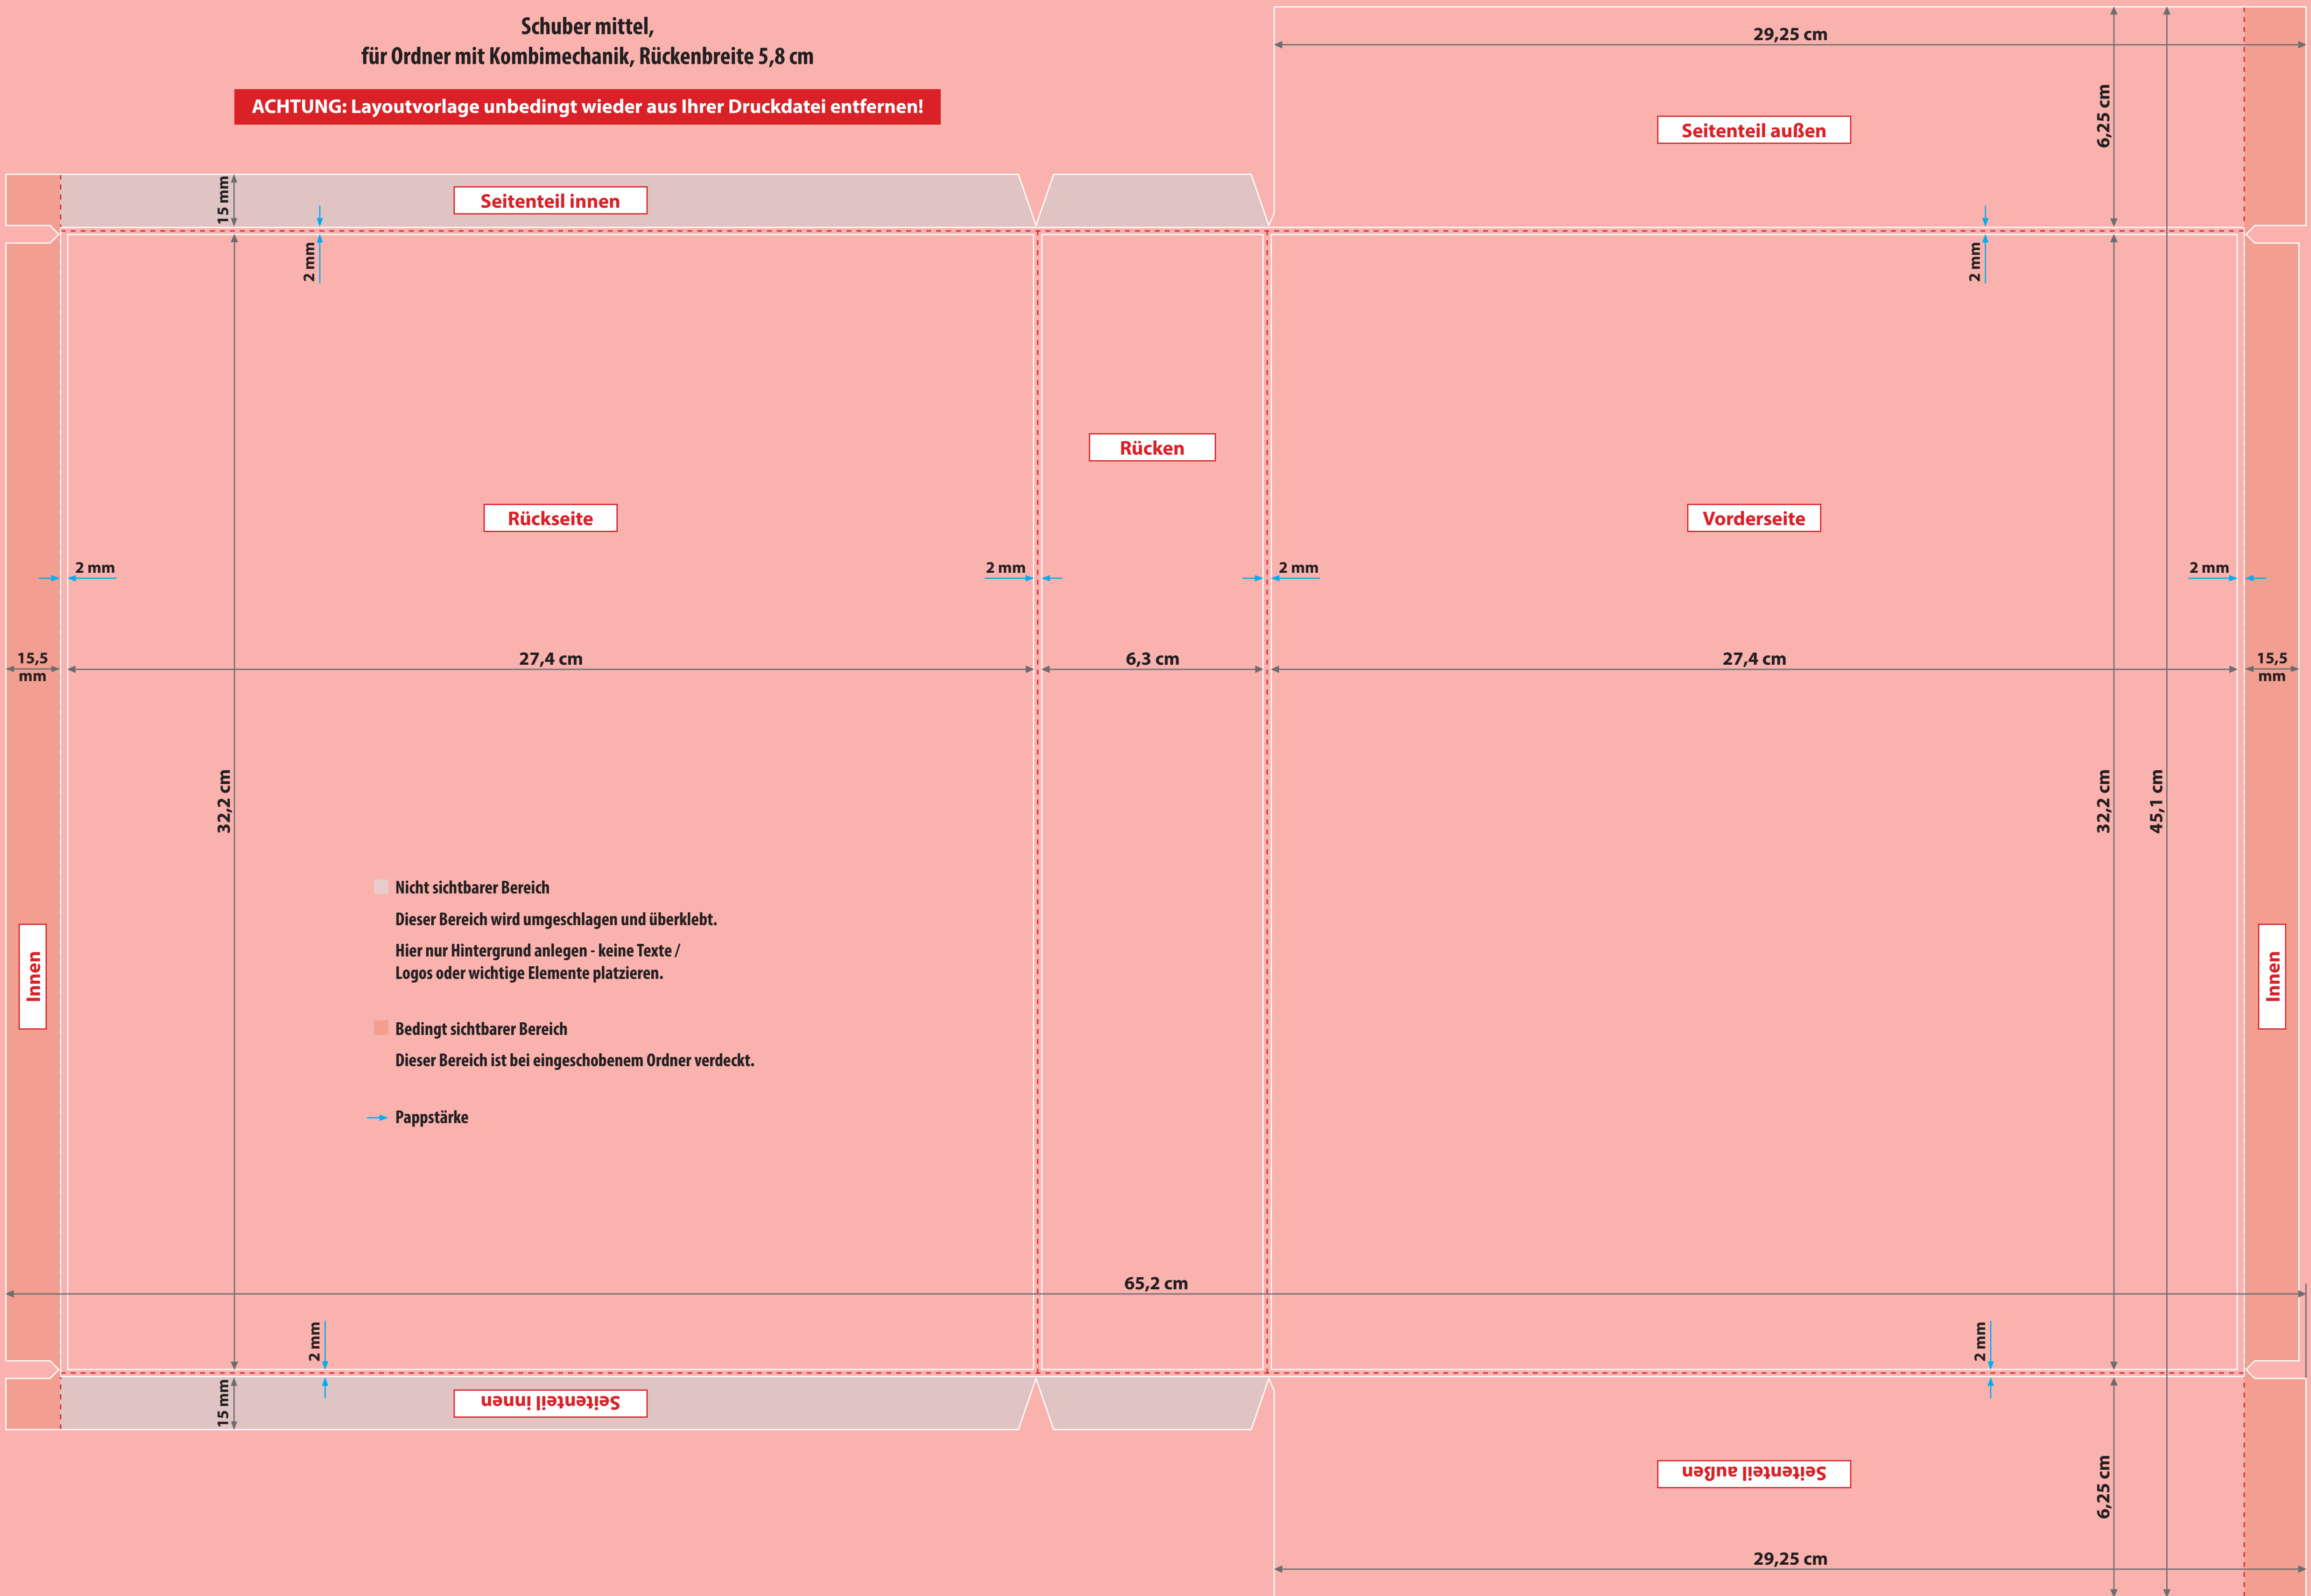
Schuber mittel,
für Ordner mit Kombimechanik, Rückenbreite 5,8 cm

ACHTUNG: Layoutvorlage unbedingt wieder aus Ihrer Druckdatei entfernen!

29,25 cm

6,25 cm

Seitenteil außen

15 mm

Seitenteil innen

2 mm

2 mm

Rücken

Rückseite

Vorderseite

2 mm

2 mm

2 mm

2 mm

15,5 mm

27,4 cm

6,3 cm

27,4 cm

15,5 mm

32,2 cm

32,2 cm

45,1 cm

Innen

Innen

Nicht sichtbarer Bereich

Dieser Bereich wird umgeschlagen und überklebt.

Hier nur Hintergrund anlegen - keine Texte / Logos oder wichtige Elemente platzieren.

Bedingt sichtbarer Bereich

Dieser Bereich ist bei eingeschobenem Ordner verdeckt.

Pappstärke

65,2 cm

2 mm

2 mm

15 mm

Seitenteil innen

Seitenteil außen

6,25 cm

29,25 cm